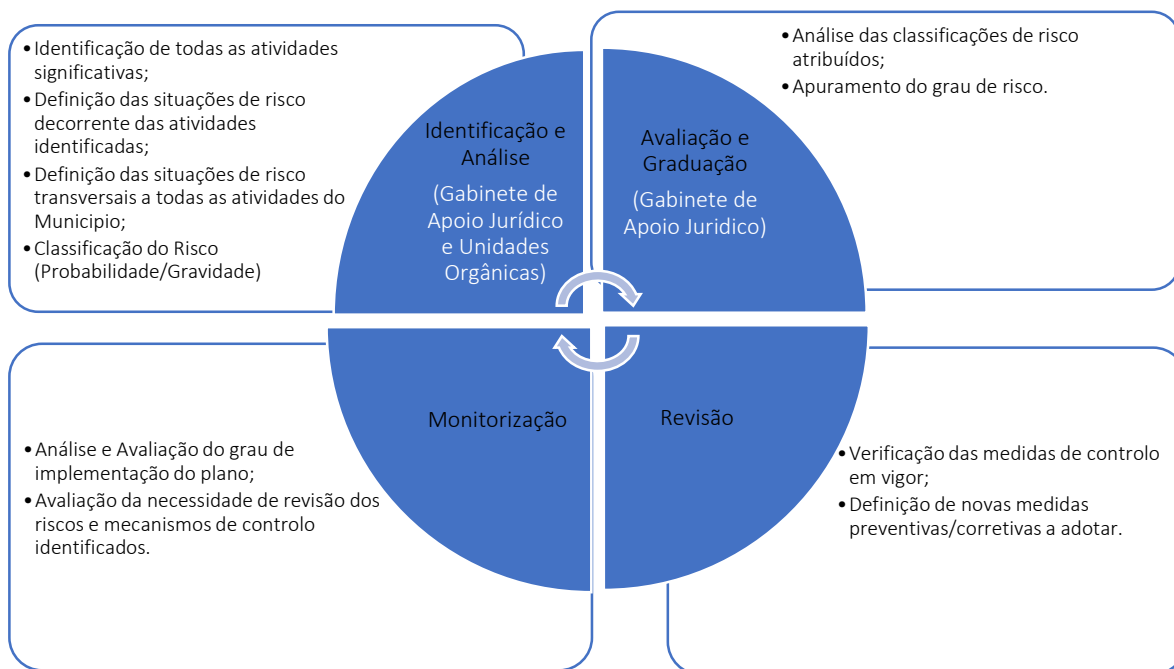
• Identificação de todas as atividades significativas;
• Definição das situações de risco decorrente das atividades identificadas;
• Definição das situações de risco transversais a todas as atividades do Municipio;
• Classificação do Risco (Probabilidade/Gravidade)

Identificação e Análise
(Gabinete de Apoio Jurídico e Unidades Orgânicas)

• Análise das classificações de risco atribuídos;
• Apuramento do grau de risco.

Avaliação e Graduação
(Gabinete de Apoio Juridico)

Monitorização

• Análise e Avaliação do grau de implementação do plano;
• Avaliação da necessidade de revisão dos riscos e mecanismos de controlo identificados.

Revisão

• Verificação das medidas de controlo em vigor;
• Definição de novas medidas preventivas/corretivas a adotar.